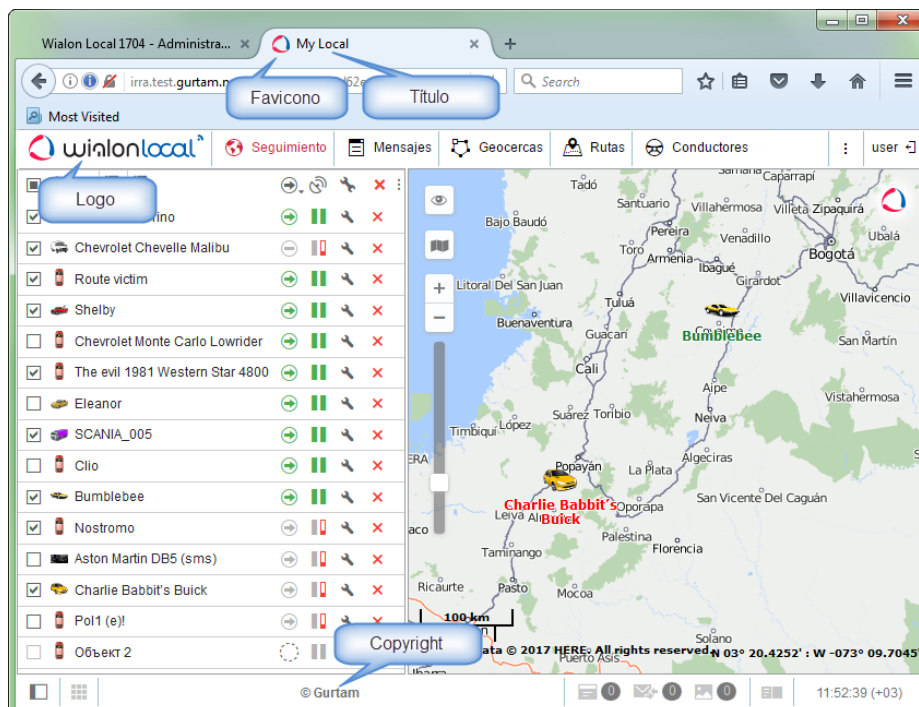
Wialon Local 1704 - Administra... ×
My Local ×
+
irra.test.gurtam.n
Search
Favicono
Título
Most Visited
wialonlocal
Seguimiento
Mensajes
Geocercas
Rutas
Conductores
user
Logo
rino
Chevrolet Chevelle Malibu
Route victim
Shelby
Chevrolet Monte Carlo Lowrider
The evil 1981 Western Star 4800
Eleanor
SCANIA_005
Clio
Bumblebee
Nostromo
Aston Martin DB5 (sms)
Charlie Babbit's Buick
Pol1 (e)!
Объект 2
Tadó
Caparrapí
Santuario
Villahermosa
Villeta
Zipaquirá
Bajo Baudó
Pereira
Venadillo
Ubalá
Toro
Armenia
Ibagué
Bogotá
Girardot
Litoral Del San Juan
Villavicencio
Tuluá
Buenaventura
Guacarí
Bumblebee
San Martín
Cali
Aipe
Villavicencio
Suárez
Toribío
Neiva
Timbiquí
López
Popayán
La Plata
Algeciras
Charlie Babbit's Buick
Leiva
Oporapa
San Vicente Del Caguán
Palestina
Florencia
Taminango
Ricaurte
Pasto
Mocoa
100 km
Solano
Copyright
ata © 2017 HERE. All rights reserved
N 03° 20.4252' : W -073° 09.7045'
Puerto Asís
© Gurtam
0
0
0
11:52:39 (+03)